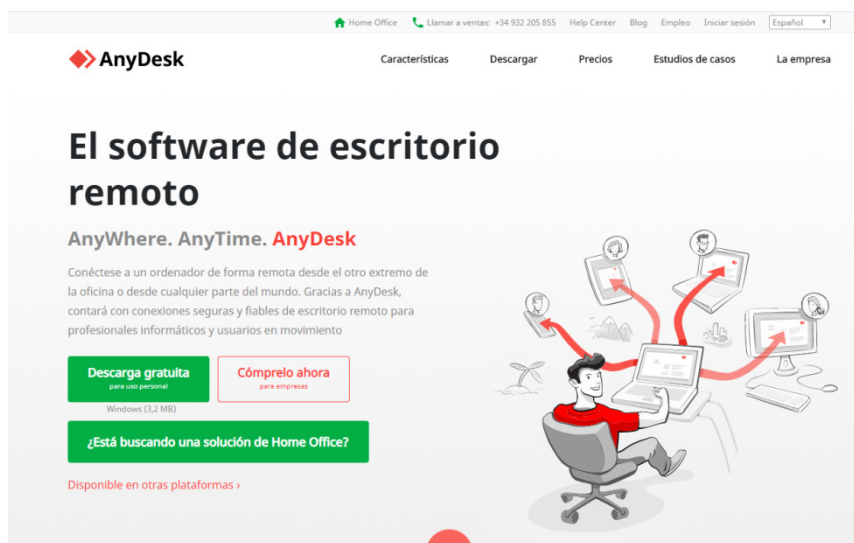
Home Office Llamar a ventas: +34 932 205 855 Help Center Blog Empleo Iniciar sesión Español

AnyDesk

Características Descargar Precios Estudios de casos La empresa

El software de escritorio remoto

AnyWhere. AnyTime. AnyDesk

Conéctese a un ordenador de forma remota desde el otro extremo de la oficina o desde cualquier parte del mundo. Gracias a AnyDesk, contará con conexiones seguras y fiables de escritorio remoto para profesionales informáticos y usuarios en movimiento

Descarga gratuita
para uso personal

Cómprelo ahora
para empresas

Windows (3,2 MB)

¿Está buscando una solución de Home Office?

Disponible en otras plataformas ›